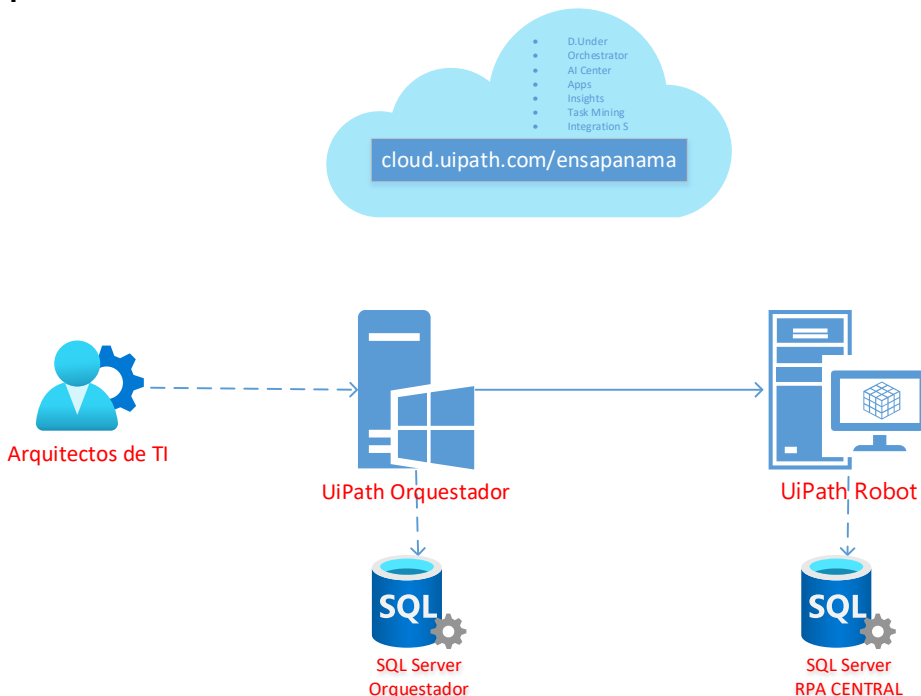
- D.Under
- Orchestrator
- AI Center
- Apps
- Insights
- Task Mining
- Integration S

cloud.uipath.com/ensapanama

Arquitectos de TI

UiPath Orquestador

UiPath Robot

SQL

SQL Server Orquestador

SQL

SQL Server RPA CENTRAL